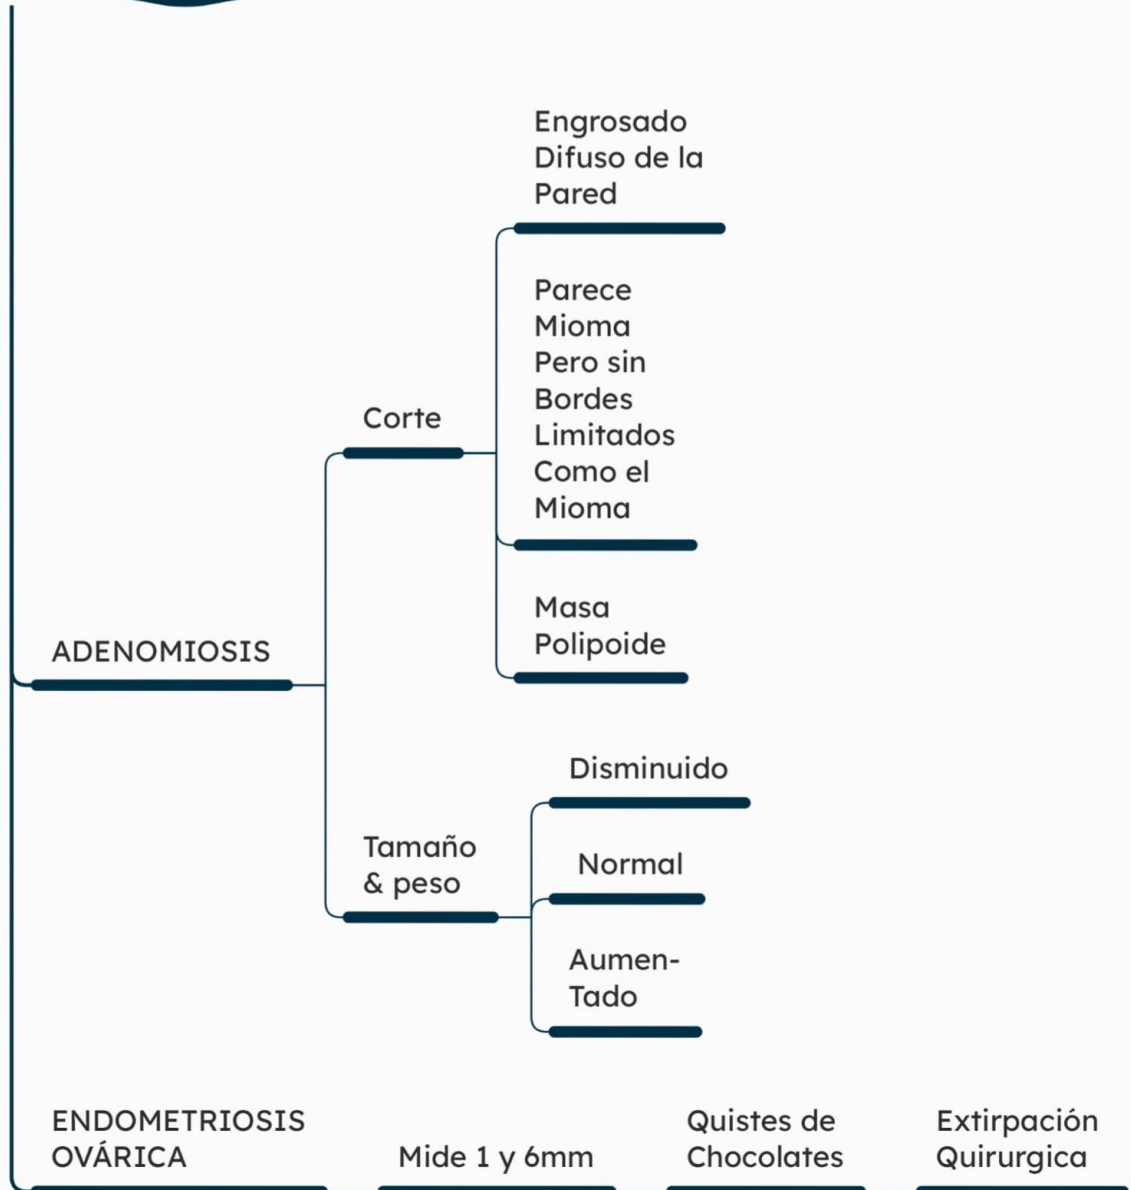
ADENOMIOSIS

Corte

Engrosado Difuso de la Pared

Parece Mioma Pero sin Bordes Limitados Como el Mioma

Masa Polipoide

Tamaño & peso

Disminuido

Normal

AumenTado

ENDOMETRIOSIS OVÁRICA

Mide 1 y 6mm

Quistes de Chocolates

Extirpación Quirurgica